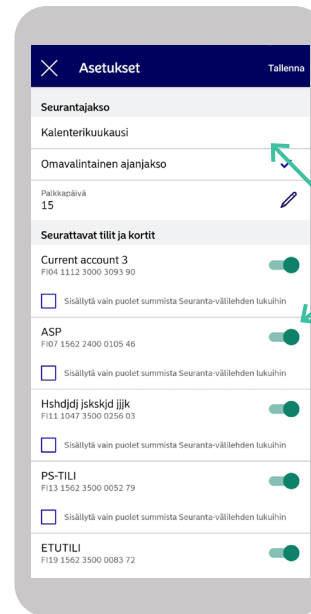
Asetukset

Tallenna

Seurantajakso

Kalenterikuukausi

Omavalintainen ajanjakso

Palkkapäivä
15

Seurattavat tilit ja kortit

Current account 3
FI04 1112 3000 3093 90

Sisällytä vain puolet summista Seuranta-välilehden lukuihin

ASP
FI07 1562 2400 0105 46

Sisällytä vain puolet summista Seuranta-välilehden lukuihin

Hshdjdj jsksjd jjjk
FI11 1047 3500 0256 03

Sisällytä vain puolet summista Seuranta-välilehden lukuihin

PS-TILI
FI13 1562 3500 0052 79

Sisällytä vain puolet summista Seuranta-välilehden lukuihin

ETUTILI
FI19 1562 3500 0083 72